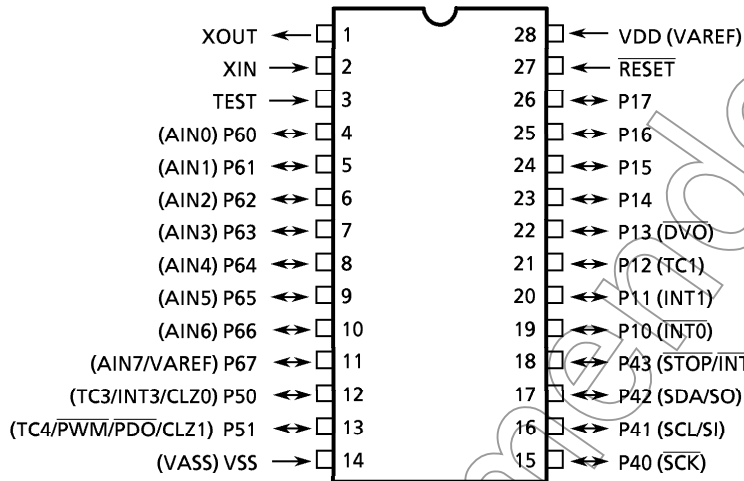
| Left pin name | Pin | Pin | Right pin name |
|---|---|---|---|
| XOUT | 1 | 28 | VDD (VAREF) |
| XIN | 2 | 27 | $\overline{\text{RESET}}$ |
| TEST | 3 | 26 | P17 |
| (AIN0) P60 | 4 | 25 | P16 |
| (AIN1) P61 | 5 | 24 | P15 |
| (AIN2) P62 | 6 | 23 | P14 |
| (AIN3) P63 | 7 | 22 | P13 ($\overline{\text{DVO}}$) |
| (AIN4) P64 | 8 | 21 | P12 (TC1) |
| (AIN5) P65 | 9 | 20 | P11 (INT1) |
| (AIN6) P66 | 10 | 19 | P10 ($\overline{\text{INT0}}$) |
| (AIN7/VAREF) P67 | 11 | 18 | P43 ($\overline{\text{STOP}}$/INT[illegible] |
| (TC3/INT3/CLZ0) P50 | 12 | 17 | P42 (SDA/SO) |
| (TC4/$\overline{\text{PWM}}$/$\overline{\text{PDO}}$/CLZ1) P51 | 13 | 16 | P41 (SCL/SI) |
| (VASS) VSS | 14 | 15 | P40 ($\overline{\text{SCK}}$) |